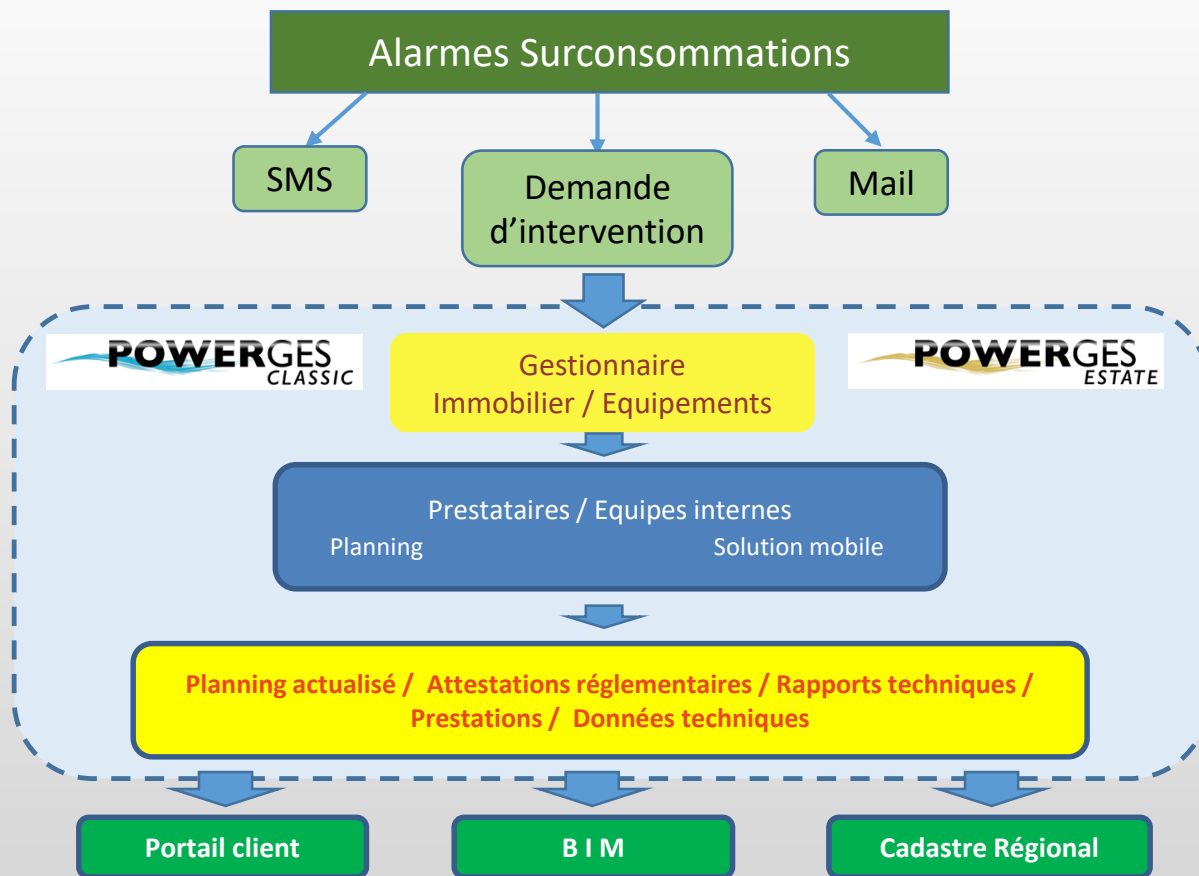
Alarmes Surconsommations

SMS

Demande d’intervention

Mail

POWERGES CLASSIC

Gestionnaire Immobilier / Equipements

POWERGES ESTATE

Prestataires / Equipes internes
Planning
Solution mobile

Planning actualisé / Attestations réglementaires / Rapports techniques / Prestations / Données techniques

Portail client

B I M

Cadastre Régional